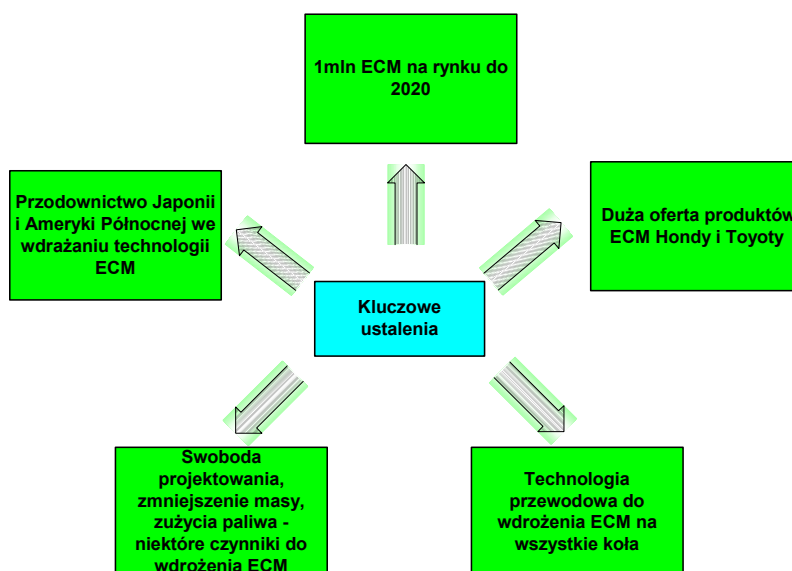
1mln ECM na rynku do 2020

Przodownictwo Japonii i Ameryki Północnej we wdrażaniu technologii ECM

Duża oferta produktów ECM Hondy i Toyoty

Kluczowe ustalenia

Swoboda projektowania, zmniejszenie masy, zużycia paliwa - niektóre czynniki do wdrożenia ECM

Technologia przewodowa do wdrożenia ECM na wszystkie koła